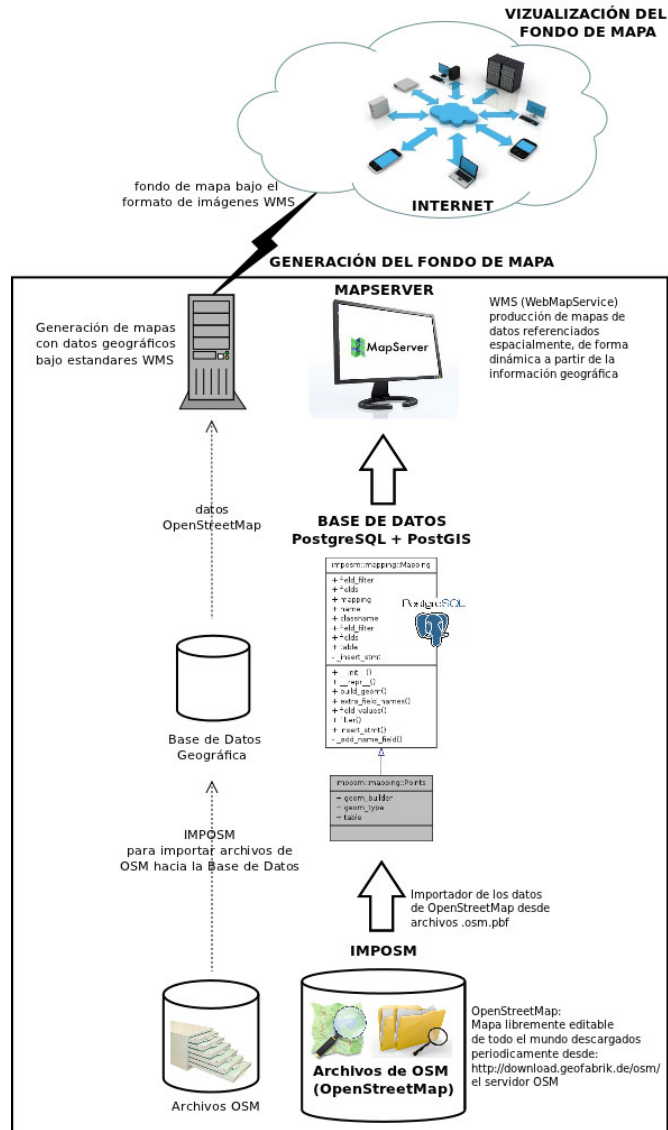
VIZUALIZACIÓN DEL FONDO DE MAPA

INTERNET

fondo de mapa bajo el formato de imágenes WMS

GENERACIÓN DEL FONDO DE MAPA

Generación de mapas con datos geográficos bajo estandares WMS

MAPSERVER

MapServer

WMS (WebMapService) producción de mapas de datos referenciados espacialmente, de forma dinámica a partir de la información geográfica

datos OpenStreetMap

BASE DE DATOS PostgreSQL + PostGIS

imposm::mapping::Mapping

+ field_filter
+ fields
+ mapping
+ name
+ classname
+ field_filter
+ fields
+ table
- _insert_stmt

+ __init__()
+ __repr__()
+ build_geom()
+ extra_field_names()
+ field_values()
+ filter()
+ insert_stmt()
- _add_name_field()

PostgreSQL

Base de Datos Geográfica

imposm::mapping::Points

+ geom_builder
+ geom_type
+ table

IMPOSM para importar archivos de OSM hacia la Base de Datos

Importador de los datos de OpenStreetMap desde archivos .osm.pbf

IMPOSM

Archivos de OSM (OpenStreetMap)

OpenStreetMap: Mapa libremente editable de todo el mundo descargados periodicamente desde: http://download.geofabrik.de/osm/ el servidor OSM

Archivos OSM